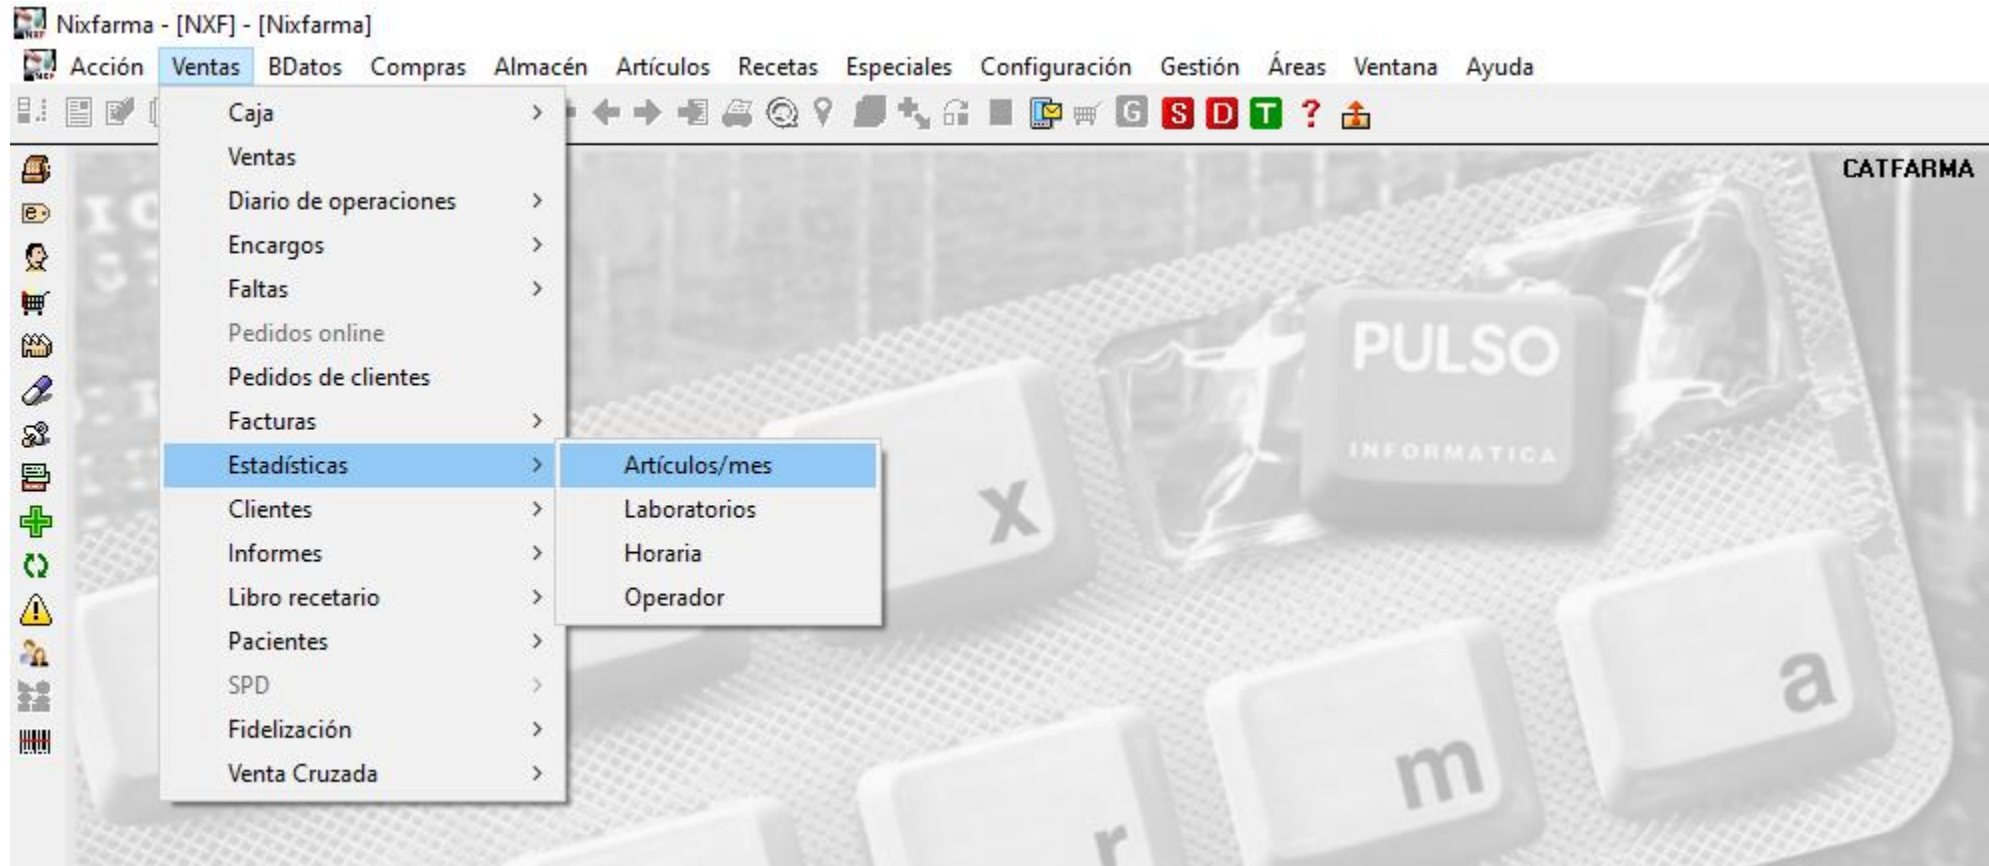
Nixfarma - [NXF] - [Nixfarma]

Acción Ventas BDatos Compras Almacén Artículos Recetas Especiales Configuración Gestión Áreas Ventana Ayuda

G S D T ?

CATFARMA

Caja >
Ventas
Diario de operaciones >
Encargos >
Faltas >
Pedidos online
Pedidos de clientes
Facturas >
Estadísticas >
Clientes >
Informes >
Libro recetario >
Pacientes >
SPD >
Fidelización >
Venta Cruzada >

Artículos/mes
Laboratorios
Horaria
Operador

PULSO
INFORMATICA

x
a
m
r